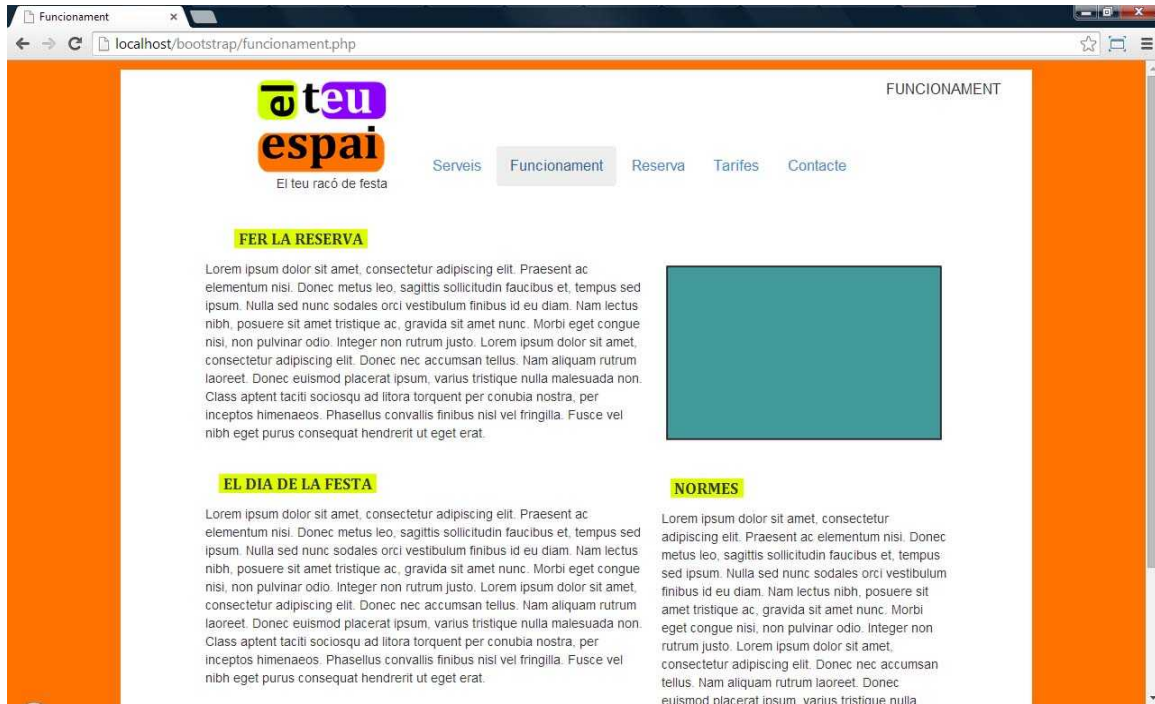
Funcionament ×

localhost/bootstrap/funcionament.php

el teu espai
El teu racó de festa

FUNCIONAMENT

Serveis Funcionament Reserva Tarifes Contacte

FER LA RESERVA

Lorem ipsum dolor sit amet, consectetur adipiscing elit. Praesent ac elementum nisi. Donec metus leo, sagittis sollicitudin faucibus et, tempus sed ipsum. Nulla sed nunc sodales orci vestibulum finibus id eu diam. Nam lectus nibh, posuere sit amet tristique ac, gravida sit amet nunc. Morbi eget congue nisi, non pulvinar odio. Integer non rutrum justo. Lorem ipsum dolor sit amet, consectetur adipiscing elit. Donec nec accumsan tellus. Nam aliquam rutrum laoreet. Donec euismod placerat ipsum, varius tristique nulla malesuada non. Class aptent taciti sociosqu ad litora torquent per conubia nostra, per inceptos himenaeos. Phasellus convallis finibus nisl vel fringilla. Fusce vel nibh eget purus consequat hendrerit ut eget erat.

EL DIA DE LA FESTA

Lorem ipsum dolor sit amet, consectetur adipiscing elit. Praesent ac elementum nisi. Donec metus leo, sagittis sollicitudin faucibus et, tempus sed ipsum. Nulla sed nunc sodales orci vestibulum finibus id eu diam. Nam lectus nibh, posuere sit amet tristique ac, gravida sit amet nunc. Morbi eget congue nisi, non pulvinar odio. Integer non rutrum justo. Lorem ipsum dolor sit amet, consectetur adipiscing elit. Donec nec accumsan tellus. Nam aliquam rutrum laoreet. Donec euismod placerat ipsum, varius tristique nulla malesuada non. Class aptent taciti sociosqu ad litora torquent per conubia nostra, per inceptos himenaeos. Phasellus convallis finibus nisl vel fringilla. Fusce vel nibh eget purus consequat hendrerit ut eget erat.

NORMES

Lorem ipsum dolor sit amet, consectetur adipiscing elit. Praesent ac elementum nisi. Donec metus leo, sagittis sollicitudin faucibus et, tempus sed ipsum. Nulla sed nunc sodales orci vestibulum finibus id eu diam. Nam lectus nibh, posuere sit amet tristique ac, gravida sit amet nunc. Morbi eget congue nisi, non pulvinar odio. Integer non rutrum justo. Lorem ipsum dolor sit amet, consectetur adipiscing elit. Donec nec accumsan tellus. Nam aliquam rutrum laoreet. Donec euismod placerat ipsum, varius tristique nulla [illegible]